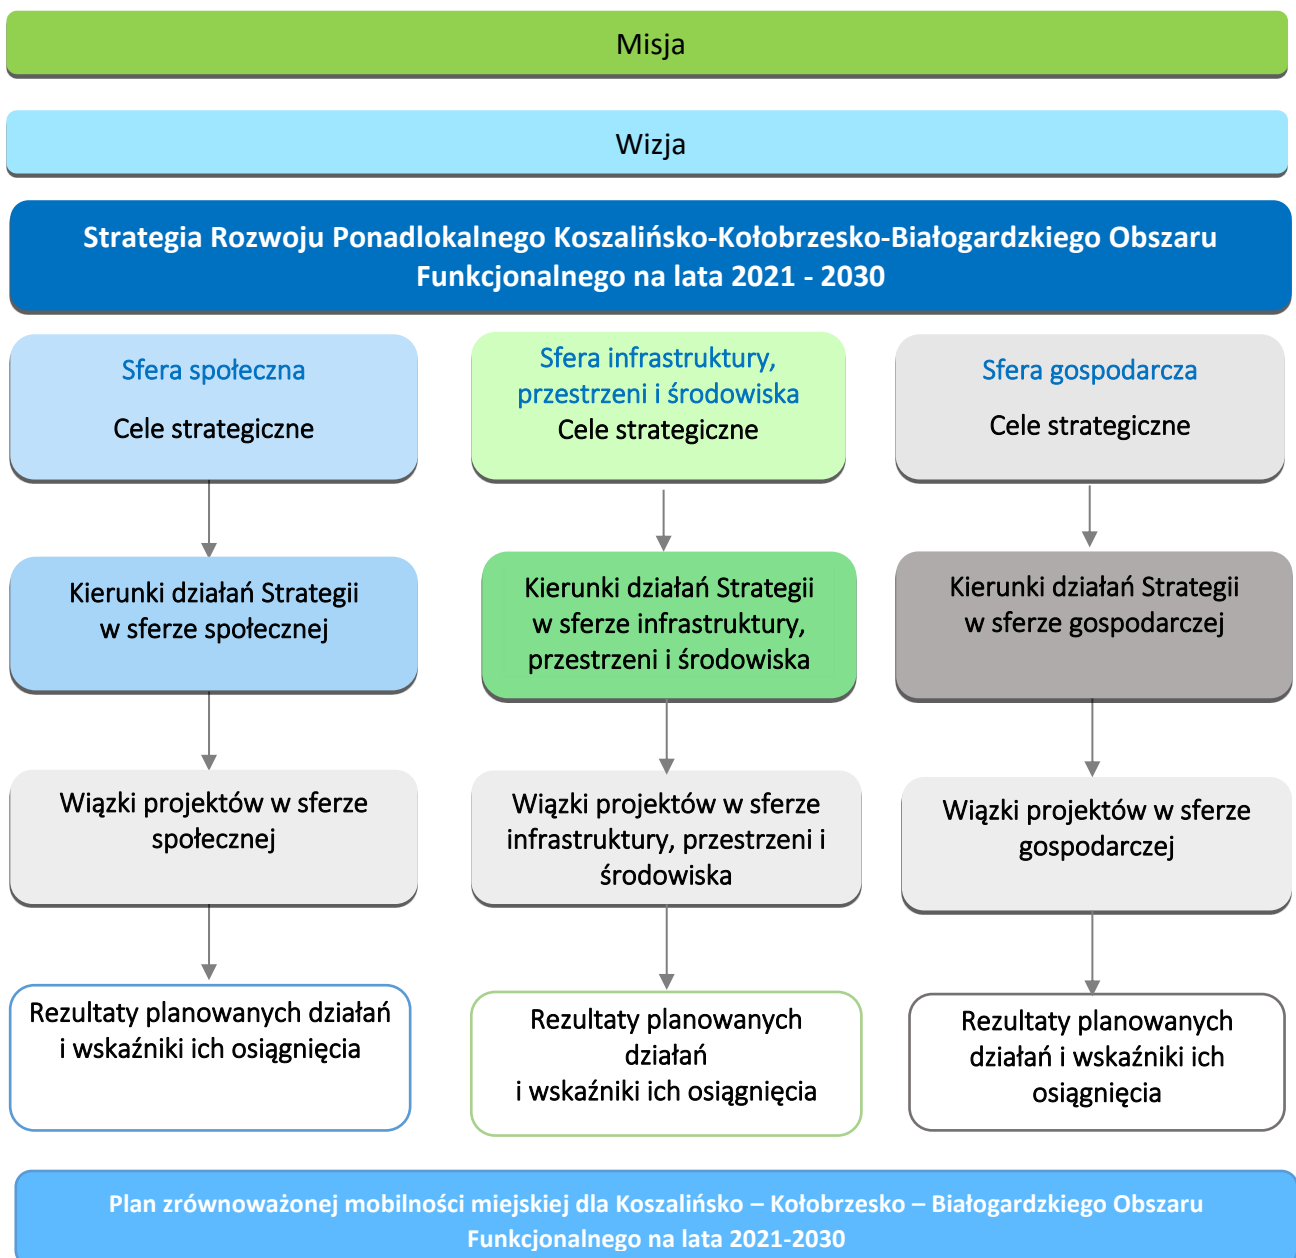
Misja

Wizja

Strategia Rozwoju Ponadlokalnego Koszalińsko-Kołobrzesko-Białogardzkiego Obszaru Funkcjonalnego na lata 2021 - 2030

Sfera społeczna

Cele strategiczne

Sfera infrastruktury, przestrzeni i środowiska

Cele strategiczne

Sfera gospodarcza

Cele strategiczne

Kierunki działań Strategii w sferze społecznej

Kierunki działań Strategii w sferze infrastruktury, przestrzeni i środowiska

Kierunki działań Strategii w sferze gospodarczej

Wiązki projektów w sferze społecznej

Wiązki projektów w sferze infrastruktury, przestrzeni i środowiska

Wiązki projektów w sferze gospodarczej

Rezultaty planowanych działań i wskaźniki ich osiągnięcia

Rezultaty planowanych działań i wskaźniki ich osiągnięcia

Rezultaty planowanych działań i wskaźniki ich osiągnięcia

Plan zrównoważonej mobilności miejskiej dla Koszalińsko – Kołobrzesko – Białogardzkiego Obszaru Funkcjonalnego na lata 2021-2030